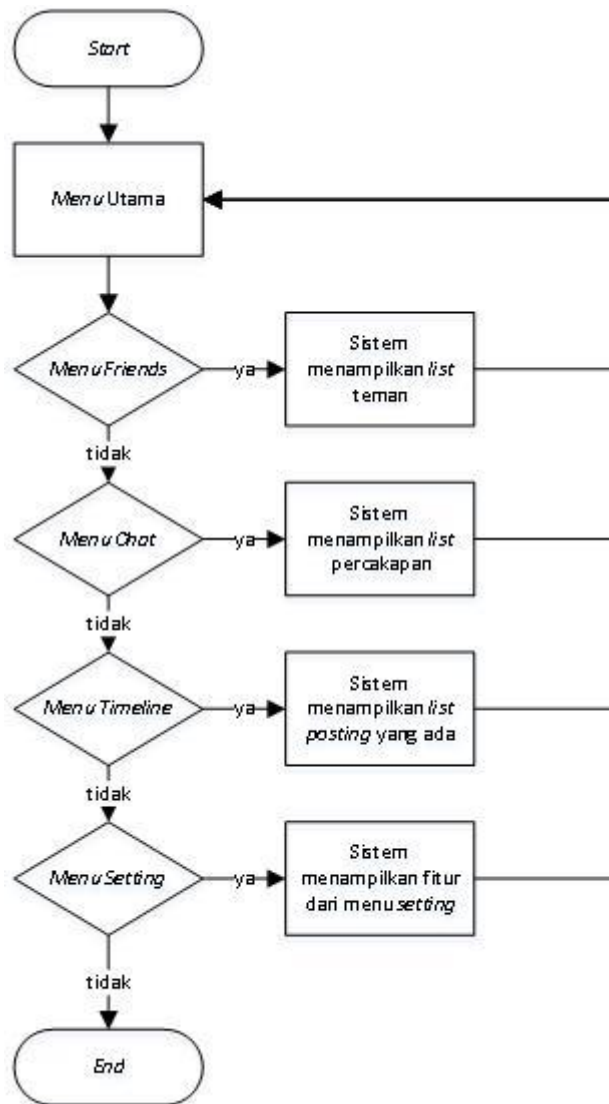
Start

Menu Utama

Menu Friends

ya

Sistem menampilkan list teman

tidak

Menu Chat

ya

Sistem menampilkan list percakapan

tidak

Menu Timeline

ya

Sistem menampilkan list posting yang ada

tidak

Menu Setting

ya

Sistem menampilkan fitur dari menu setting

tidak

End